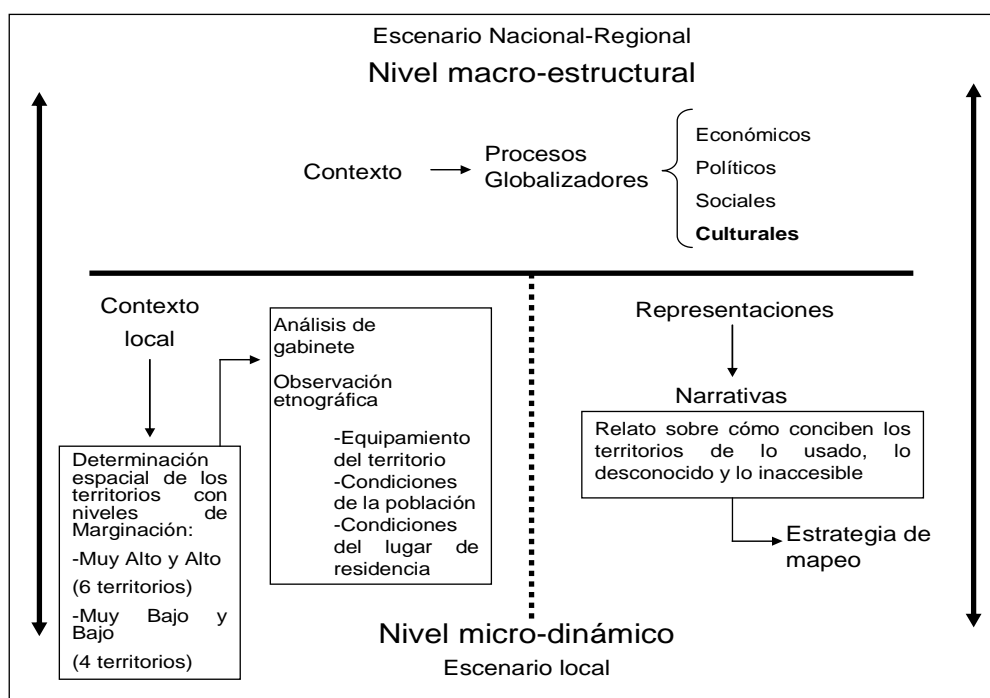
Escenario Nacional-Regional

Nivel macro-estructural

Contexto

Procesos Globalizadores

Económicos

Políticos

Sociales

**Culturales**

Contexto local

Determinación espacial de los territorios con niveles de Marginación:

-Muy Alto y Alto

(6 territorios)

-Muy Bajo y Bajo

(4 territorios)

Análisis de gabinete

Observación etnográfica

-Equipamiento del territorio

-Condiciones de la población

-Condiciones del lugar de residencia

Representaciones

Narrativas

Relato sobre cómo conciben los territorios de lo usado, lo desconocido y lo inaccesible

Estrategia de mapeo

Nivel micro-dinámico

Escenario local